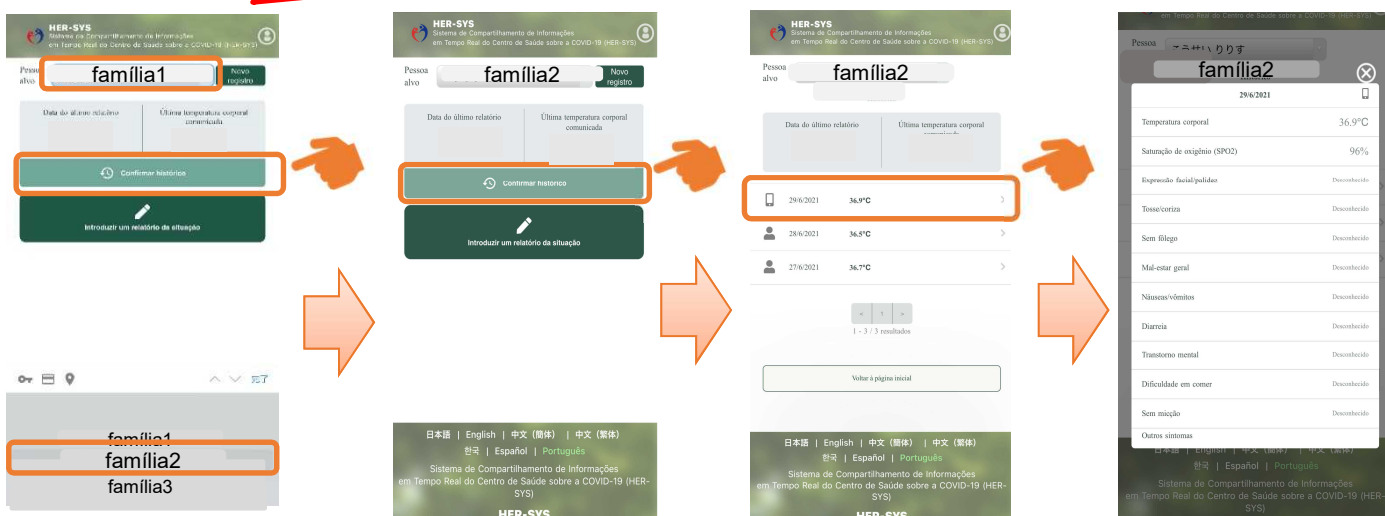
HER-SYS
Sistema de Compartilhamento de Informações em Tempo Real do Centro de Saúde sobre a COVID-19 (HER-SYS)

Pessoa alvo
família1
Novo registro

Data do último relatório
Última temperatura corporal comunicada

Confirmar histórico

Introduzir um relatório da situação

完了

família1
família2
família3

HER-SYS
Sistema de Compartilhamento de Informações em Tempo Real do Centro de Saúde sobre a COVID-19 (HER-SYS)

Pessoa alvo
família2
Novo registro

Data do último relatório
Última temperatura corporal comunicada

Confirmar histórico

Introduzir um relatório da situação

日本語 | English | 中文（簡体） | 中文（繁体）
한국 | Español | Português

Sistema de Compartilhamento de Informações em Tempo Real do Centro de Saúde sobre a COVID-19 (HER-SYS)

HER-SYS

HER-SYS
Sistema de Compartilhamento de Informações em Tempo Real do Centro de Saúde sobre a COVID-19 (HER-SYS)

Pessoa alvo
família2

Data do último relatório
Última temperatura corporal comunicada

29/6/2021 36.9°C
28/6/2021 36.5°C
27/6/2021 36.7°C

1
1 - 3 / 3 resultados

Voltar à página inicial

日本語 | English | 中文（簡体） | 中文（繁体）
한국 | Español | Português

Sistema de Compartilhamento de Informações em Tempo Real do Centro de Saúde sobre a COVID-19 (HER-SYS)

HER-SYS

em Tempo Real do Centro de Saúde sobre a COVID-19 (HER-SYS)
Pessoa
família2

29/6/2021

| Temperatura corporal | 36.9°C |
|---|---|
| Saturação de oxigênio (SPO2) | 96% |
| Expressão facial/palidez | Desconhecido |
| Tosse/coriza | Desconhecido |
| Sem fôlego | Desconhecido |
| Mal-estar geral | Desconhecido |
| Náuseas/vômitos | Desconhecido |
| Diarreia | Desconhecido |
| Transtorno mental | Desconhecido |
| Dificuldade em comer | Desconhecido |
| Sem micção | Desconhecido |
| Outros sintomas | |

日本語 | English | 中文（簡体） | 中文（繁体）
한국 | Español | Português
Sistema de Compartilhamento de Informações em Tempo Real do Centro de Saúde sobre a COVID-19 (HER-SYS)